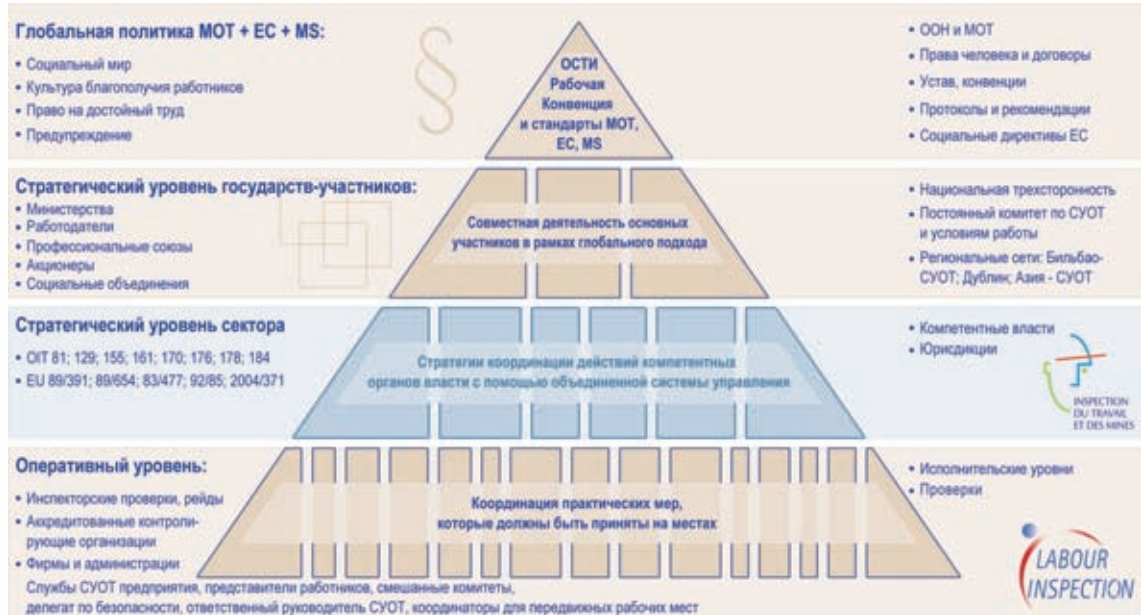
Глобальная политика МОТ + ЕС + MS:
• Социальный мир
• Культура благополучия работников
• Право на достойный труд
• Предупреждение

§

ОСТИ
Рабочая Конвенция и стандарты МОТ, ЕС, MS

• ООН и МОТ
• Права человека и договоры
• Устав, конвенции
• Протоколы и рекомендации
• Социальные директивы ЕС

Стратегический уровень государств-участников:
• Министерства
• Работодатели
• Профессиональные союзы
• Акционеры
• Социальные объединения

Совместная деятельность основных участников в рамках глобального подхода

• Национальная трехсторонность
• Постоянный комитет по СУОТ и условиям работы
• Региональные сети: Бильбао-СУОТ; Дублин; Азия - СУОТ

Стратегический уровень сектора
• OIT 81; 129; 155; 161; 170; 176; 178; 184
• EU 89/391; 89/654; 83/477; 92/85; 2004/371

Стратегии координации действий компетентных органов власти с помощью объединенной системы управления

• Компетентные власти
• Юрисдикции

INSPECTION DU TRAVAIL ET DES MINES

Оперативный уровень:
• Инспекторские проверки, рейды
• Аккредитованные контролирующие организации
• Фирмы и администрации

Координация практических мер, которые должны быть приняты на местах

• Исполнительские уровни
• Проверки

LABOUR INSPECTION

Службы СУОТ предприятия, представители работников, смешанные комитеты, делегат по безопасности, ответственный руководитель СУОТ, координаторы для передвижных рабочих мест